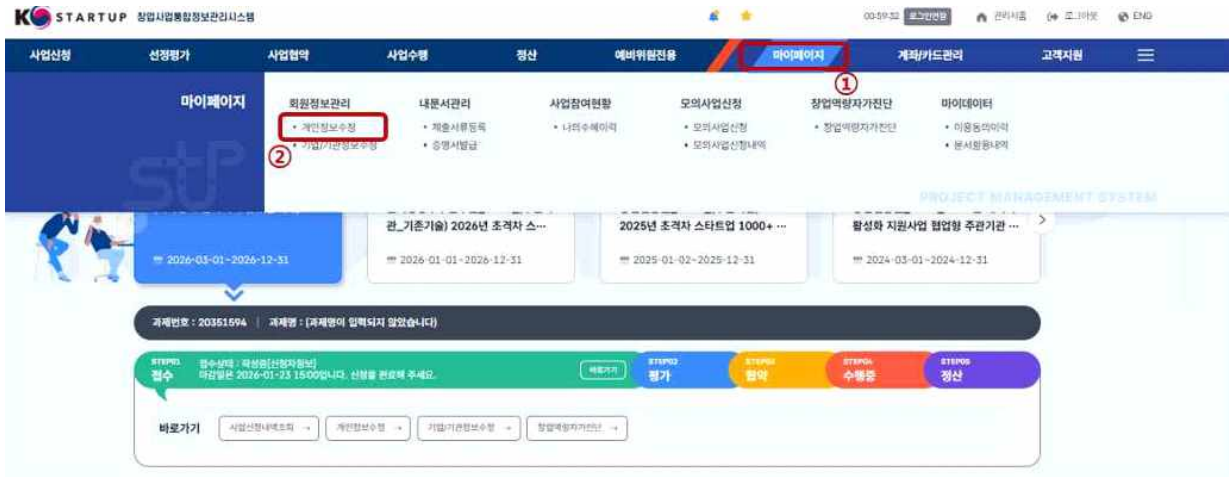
K STARTUP 창업사업통합정보관리시스템

00:59:32 로그인연장 관리자홈 로그아웃 ENG

사업신청 선정평가 사업협약 사업수행 정산 예비위원전용 마이페이지 계좌/카드관리 고객지원

①

마이페이지

회원정보관리
• 개인정보수정
• 기업/기관정보수정

②

내문서관리
• 제출서류등록
• 증명서발급

사업참여현황
• 나의수혜이력

모의사업신청
• 모의사업신청
• 모의사업신청내역

창업역량자가진단
• 창업역량자가진단

마이데이터
• 이용동의이력
• 문서활용내역

PROJECT MANAGEMENT SYSTEM

2026-03-01~2026-12-31

관_기존기술) 2026년 초격차 스...
2026-01-01~2026-12-31

2025년 초격차 스타트업 1000+ ...
2025-01-02~2025-12-31

활성화 지원사업 협업형 주관기관 ...
2024-03-01~2024-12-31

과제번호 : 20351594 | 과제명 : [과제명이 입력되지 않았습니다]

STEP01 접수 접수상태 : 작성중[신청자정보] 마감일은 2026-01-23 15:00입니다. 신청을 완료해 주세요. 바로가기

STEP02 평가 STEP03 협약 STEP04 수행중 STEP05 정산

바로가기 사업신청내역조회 → 개인정보수정 → 기업/기관정보수정 → 창업역량자가진단 →